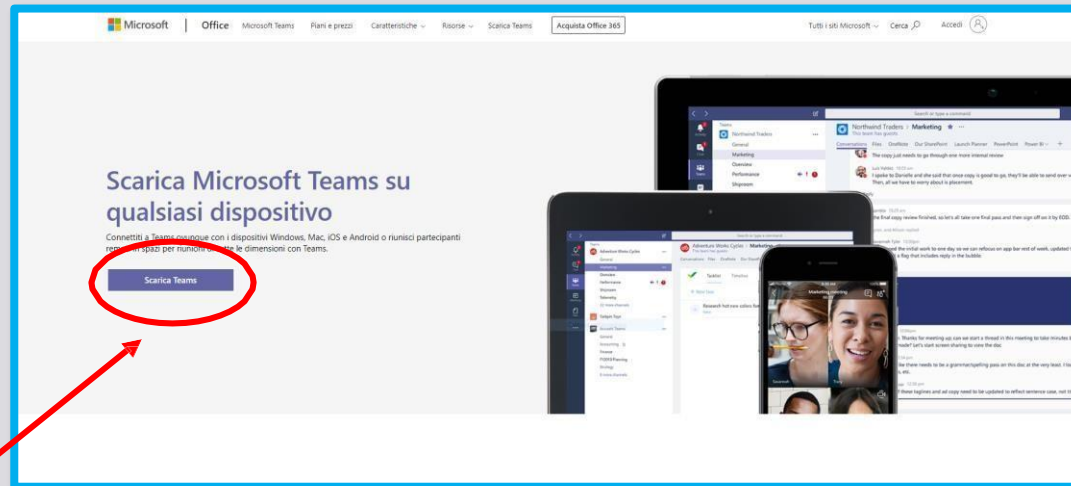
Microsoft | Office Microsoft Teams Piani e prezzi Caratteristiche Risorse Scarica Teams Acquista Office 365 Tutti i siti Microsoft Cerca Accedi

Scarica Microsoft Teams su qualsiasi dispositivo

Connettiti a Teams ovunque con i dispositivi Windows, Mac, iOS e Android o riunisci partecipanti remoti in spazi per riunioni di tutte le dimensioni con Teams.

Scarica Teams

Teams
Northwind Traders
General
Marketing
Overview
Performance
Shiproom
Northwind Traders > Marketing
Conversations Files OneNote
Adventure Works Cycles
Marketing
Tasks
Timeline
Marketing meeting
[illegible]